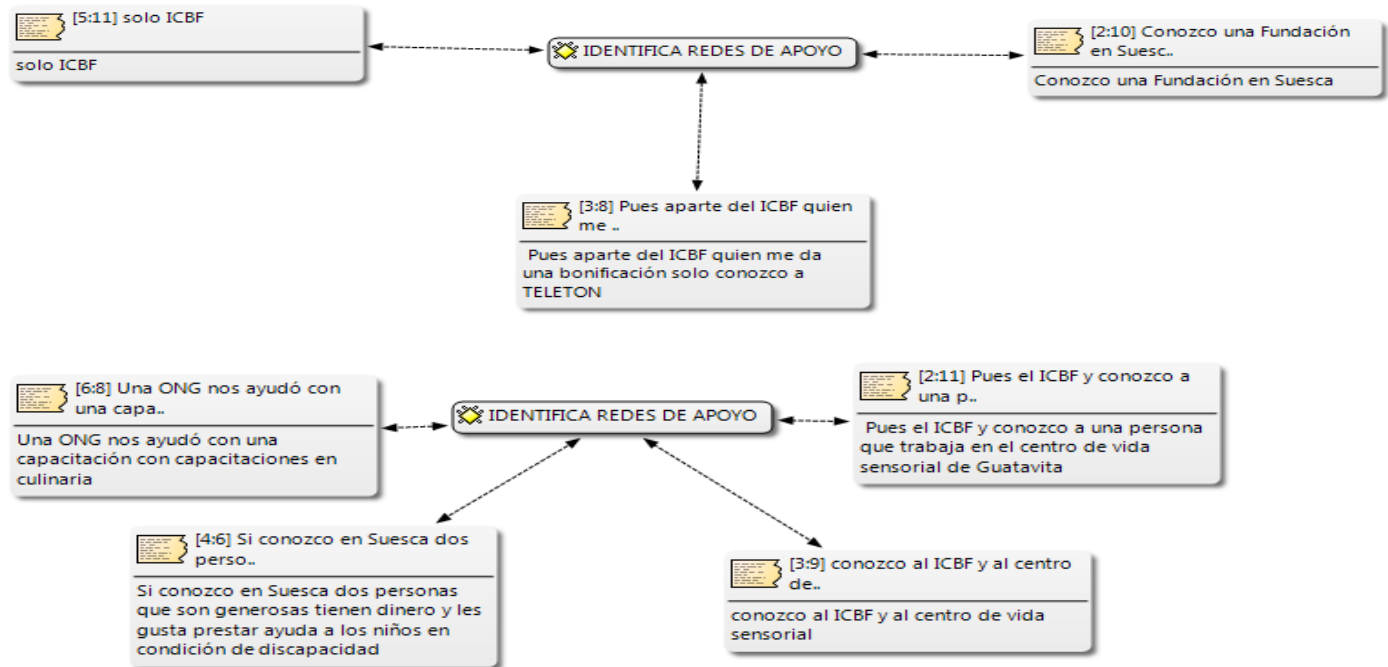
[5:11] solo ICBF

solo ICBF

IDENTIFICA REDES DE APOYO

[2:10] Conozco una Fundación en Suesc..

Conozco una Fundación en Suesca

[3:8] Pues aparte del ICBF quien me ..

Pues aparte del ICBF quien me da una bonificación solo conozco a TELETON

[6:8] Una ONG nos ayudó con una capa..

Una ONG nos ayudó con una capacitación con capacitaciones en culinaria

IDENTIFICA REDES DE APOYO

[2:11] Pues el ICBF y conozco a una p..

Pues el ICBF y conozco a una persona que trabaja en el centro de vida sensorial de Guatavita

[4:6] Si conozco en Suesca dos perso..

Si conozco en Suesca dos personas que son generosas tienen dinero y les gusta prestar ayuda a los niños en condición de discapacidad

[3:9] conozco al ICBF y al centro de..

conozco al ICBF y al centro de vida sensorial